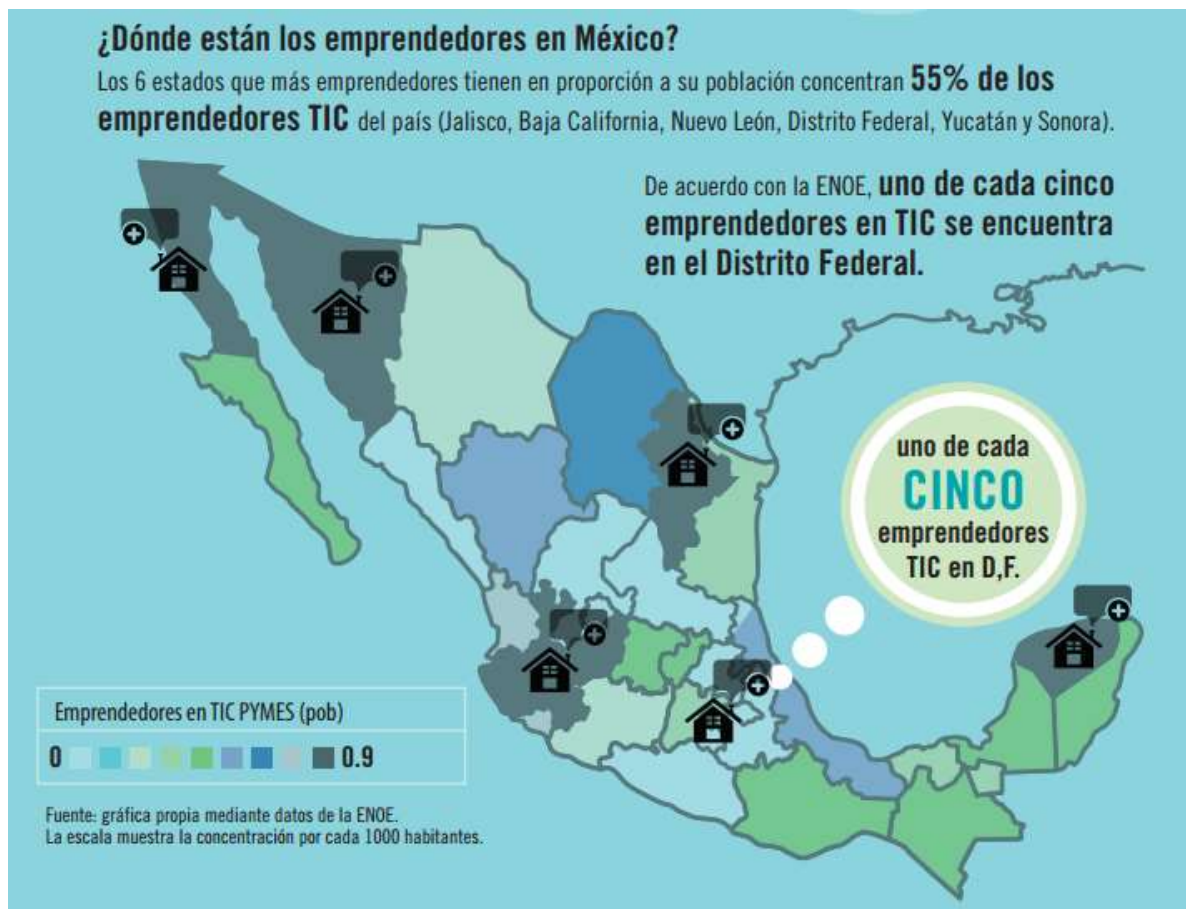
¿Dónde están los emprendedores en México?

Los 6 estados que más emprendedores tienen en proporción a su población concentran **55% de los emprendedores TIC** del país (Jalisco, Baja California, Nuevo León, Distrito Federal, Yucatán y Sonora).

De acuerdo con la ENOE, **uno de cada cinco emprendedores en TIC se encuentra en el Distrito Federal.**

uno de cada
CINCO
emprendedores
TIC en D,F.

Emprendedores en TIC PYMES (pob)

0 0.9

Fuente: gráfica propia mediante datos de la ENOE.
La escala muestra la concentración por cada 1000 habitantes.